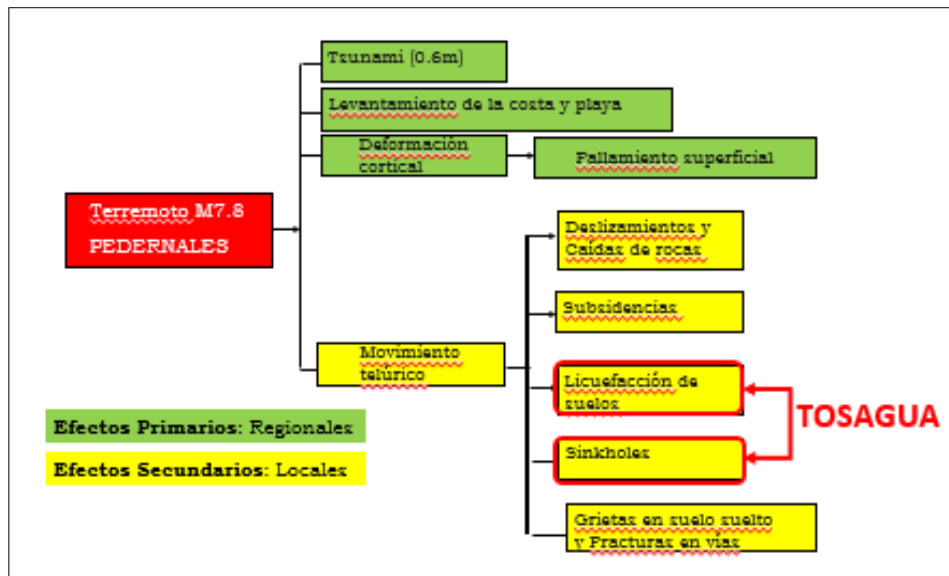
Terremoto M7.8 PEDERNALES

Tsunami (0.6m)

Levantamiento de la costa y playa

Deformación cortical

Fallamiento superficial

Movimiento telúrico

Deslizamientos y Caídas de rocas

Subsidencias

Licuefacción de suelos

Sinkholes

TOSAGUA

Grietas en suelo suelto y Fracturas en vías

Efectos Primarios: Regionales

Efectos Secundarios: Locales